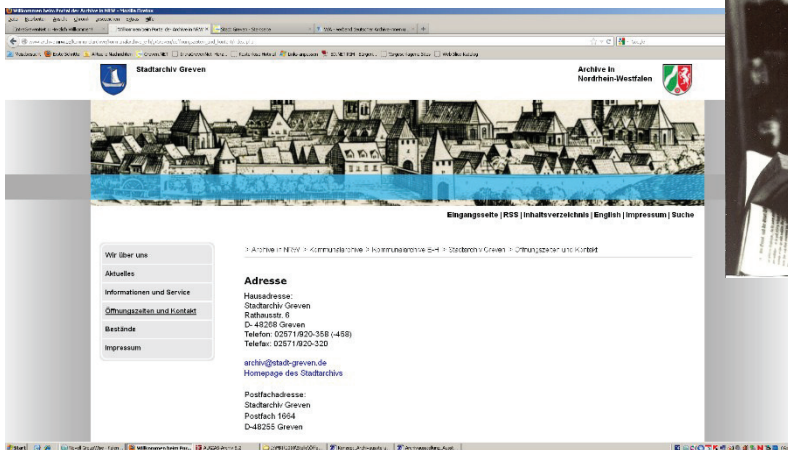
Stadtarchiv Greven

Archive in Nordrhein-Westfalen

Eingangsseite | RSS | Inhaltsverzeichnis | English | Impressum | Suche

Wir über uns
Aktuelles
Informationen und Service
Öffnungszeiten und Kontakt
Bestände
Impressum

> Archive in NRW > Kommunalarchive > Kommunalarchive E-H > Stadtarchiv Greven > Öffnungszeiten und Kontakt

Adresse

Hausadresse:
Stadtarchiv Greven
Rathausstr. 6
D- 48268 Greven
Telefon: 02571/920-358 (-458)
Telefax: 02571/920-320

archiv@stadt-greven.de
Homepage des Stadtarchivs

Postfachadresse:
Stadtarchiv Greven
Postfach 1664
D-48255 Greven